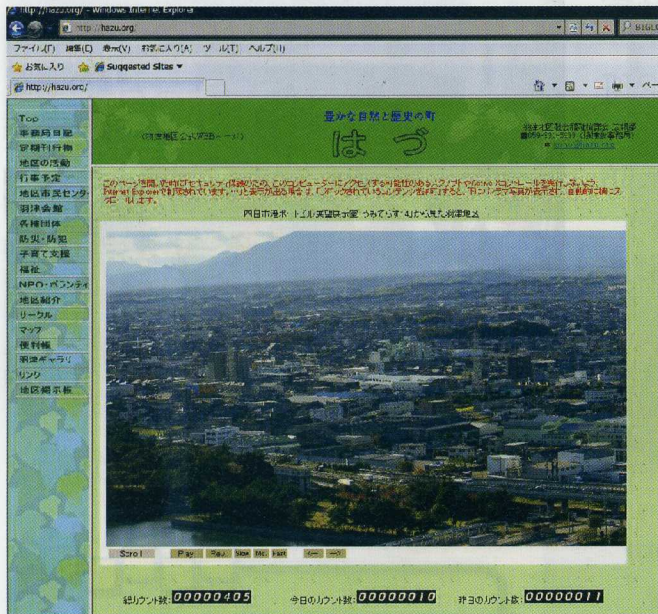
http://hazu.org/ - Windows Internet Explorer

http://hazu.org

BIGLO

ファイル(F) 編集(E) 表示(V) お気に入り(A) ツール(T) ヘルプ(H)

お気に入り Suggested Sites

http://hazu.org/

Top
事務局日誌
定期刊行物
地区の活動
行事予定
地区市民センター
羽津会館
各種団体
防災・防犯
子育て支援
福祉
NPO・ボランティア
地区紹介
リーグル
マップ
便利帳
羽津ギャラリ
リンク
地区掲示板

豊かな自然と歴史の町

はづ

羽津地区公式WEBページ

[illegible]

このページを開いた時にセキュリティ保護のため、このコンピューターにアクセスする可能性のあるスクリプトやActiveX コントロールを実行しないよう、Internet Explorerで制限されています。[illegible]

四日市港ポートビル展望展示室 うみてらす14から見た羽津地区

Scroll Play Rev. Slow Mid Fast

総カウント数 00000405 今日のカウント数 00000010 昨日のカウント数 00000011